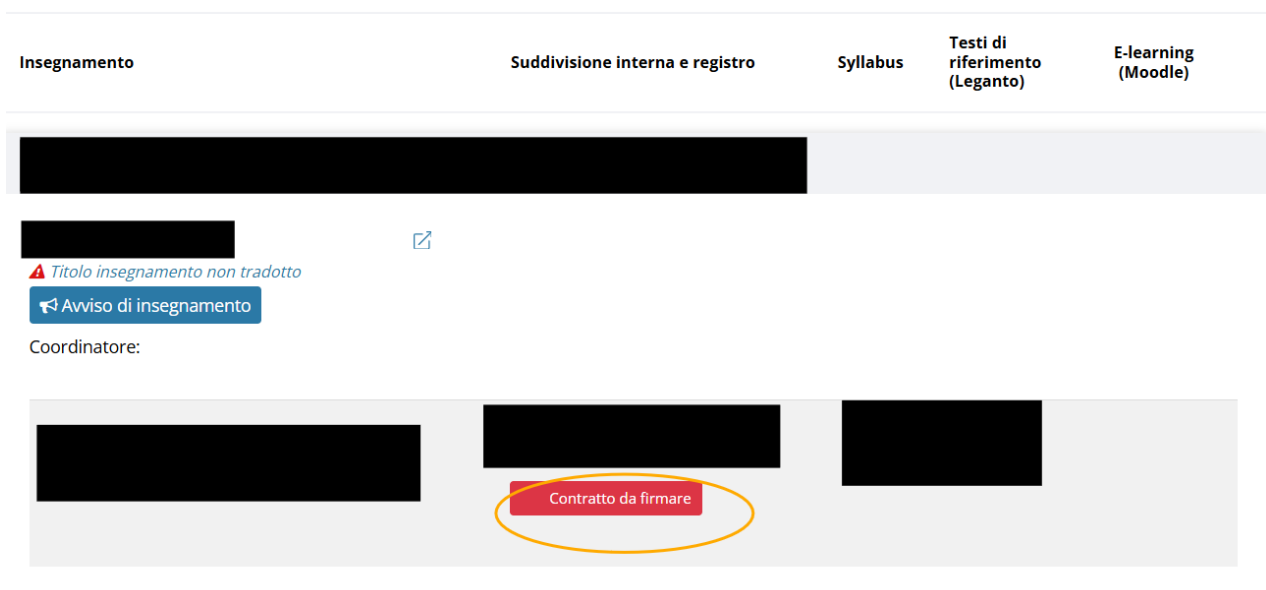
| Insegnamento | Suddivisione interna e registro | Syllabus | Testi di riferimento (Leganto) | E-learning (Moodle) |
|---|---|---|---|---|

Titolo insegnamento non tradotto

Avviso di insegnamento

Coordinatore:

Contratto da firmare